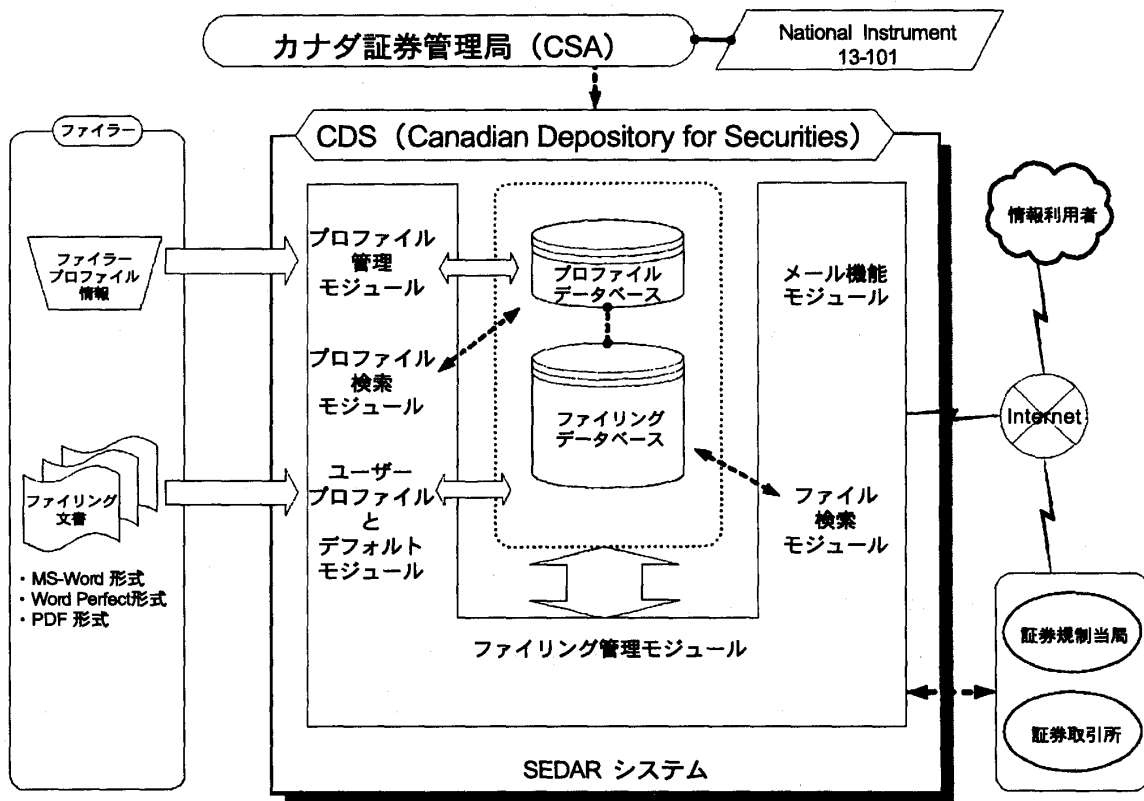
カナダ証券管理局（CSA）

National Instrument 13-101

CDS（Canadian Depository for Securities）

ファイラー

ファイラープロファイル情報

ファイリング文書

・MS-Word 形式
・Word Perfect形式
・PDF 形式

プロファイル管理モジュール

プロファイル検索モジュール

ユーザープロファイルとデフォルトモジュール

プロファイルデータベース

ファイリングデータベース

メール機能モジュール

ファイル検索モジュール

ファイリング管理モジュール

SEDAR システム

情報利用者

Internet

証券規制当局

証券取引所